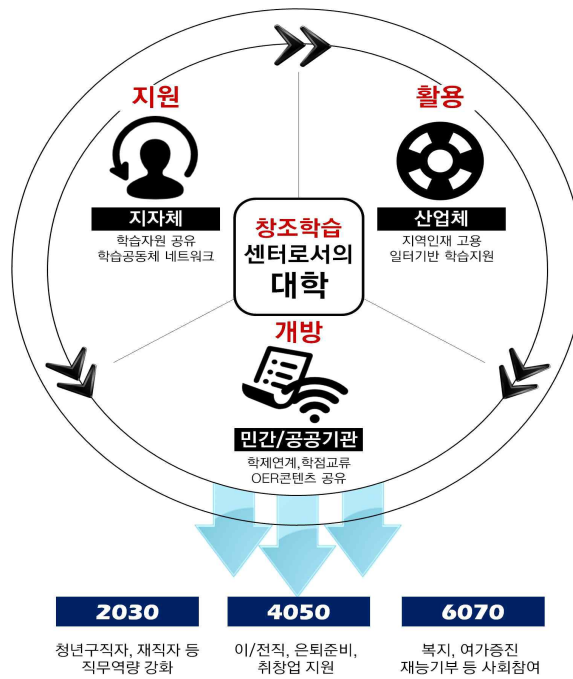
지원

활용

지자체

학습자원 공유
학습공동체 네트워크

창조학습
센터로서의
대학

산업체

지역인재 고용
일터기반 학습지원

개방

민간/공공기관

학제연계, 학점교류
OER콘텐츠 공유

2030

청년구직자, 재직자 등
직무역량 강화

4050

이/전직, 은퇴준비,
취창업 지원

6070

복지, 여가증진
재능기부 등 사회참여